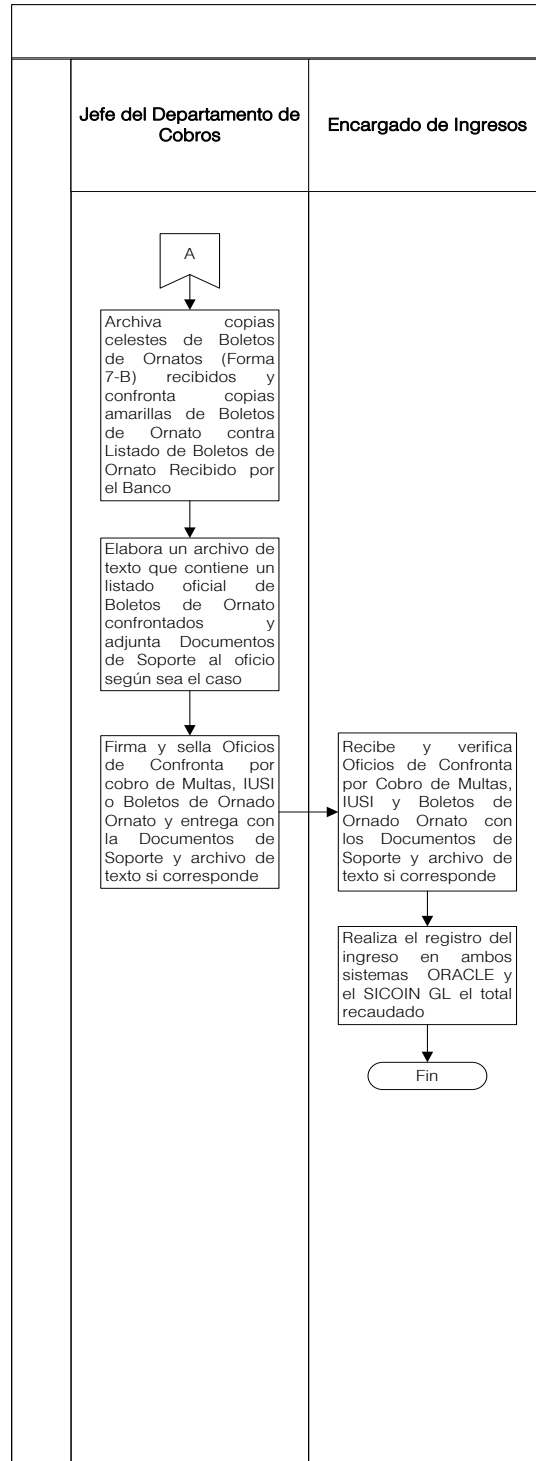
Jefe del Departamento de Cobros

Encargado de Ingresos

A

Archiva copias celestes de Boletos de Ornatos (Forma 7-B) recibidos y confronta copias amarillas de Boletos de Ornato contra Listado de Boletos de Ornato Recibido por el Banco

Elabora un archivo de texto que contiene un listado oficial de Boletos de Ornato confrontados y adjunta Documentos de Soporte al oficio según sea el caso

Firma y sella Oficios de Confronta por cobro de Multas, IUSI o Boletos de Ornado Ornato y entrega con la Documentos de Soporte y archivo de texto si corresponde

Recibe y verifica Oficios de Confronta por Cobro de Multas, IUSI y Boletos de Ornado Ornato con los Documentos de Soporte y archivo de texto si corresponde

Realiza el registro del ingreso en ambos sistemas ORACLE y el SICOIN GL el total recaudado

Fin